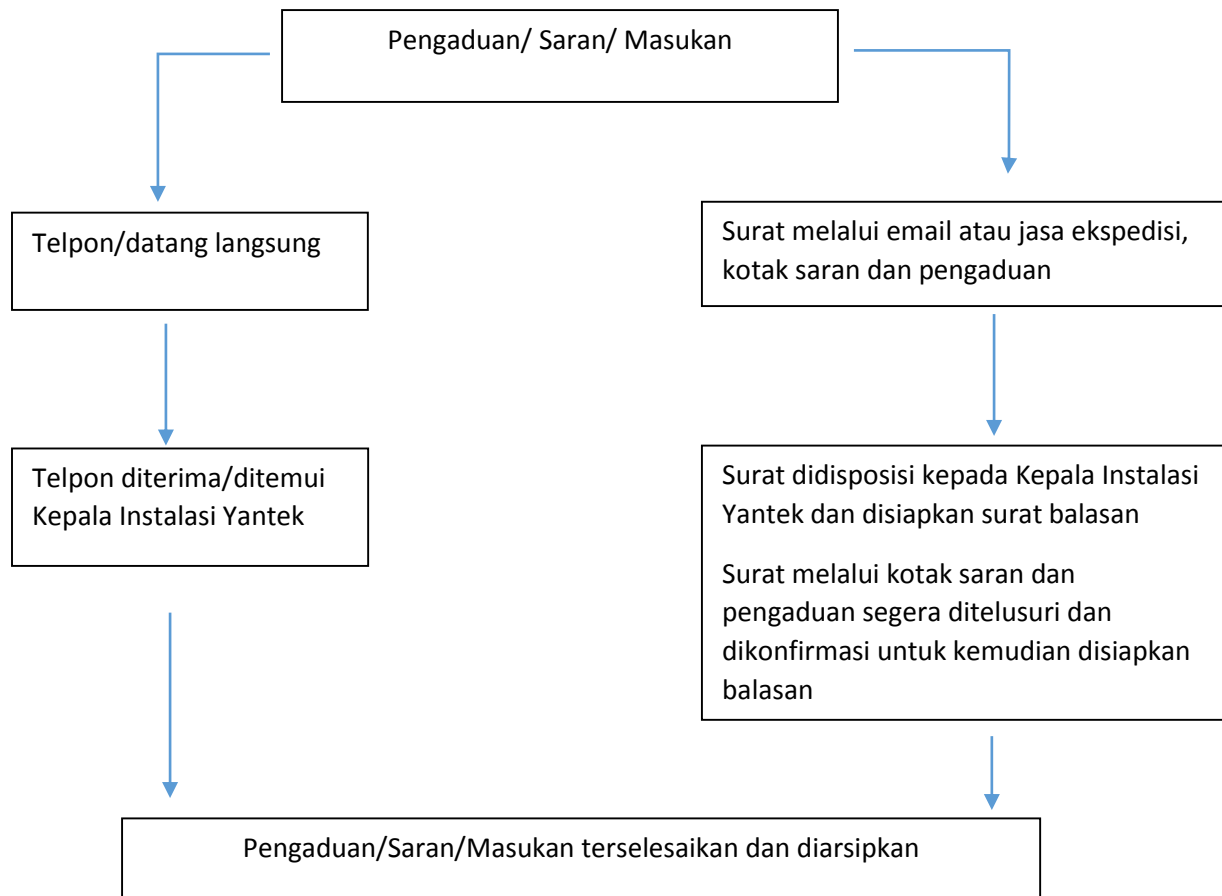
Pengaduan/ Saran/ Masukan

Telpon/datang langsung

Surat melalui email atau jasa ekspedisi, kotak saran dan pengaduan

Telpon diterima/ditemui Kepala Instalasi Yantek

Surat didisposisi kepada Kepala Instalasi Yantek dan disiapkan surat balasan

Surat melalui kotak saran dan pengaduan segera ditelusuri dan dikonfirmasi untuk kemudian disiapkan balasan

Pengaduan/Saran/Masukan terselesaikan dan diarsipkan